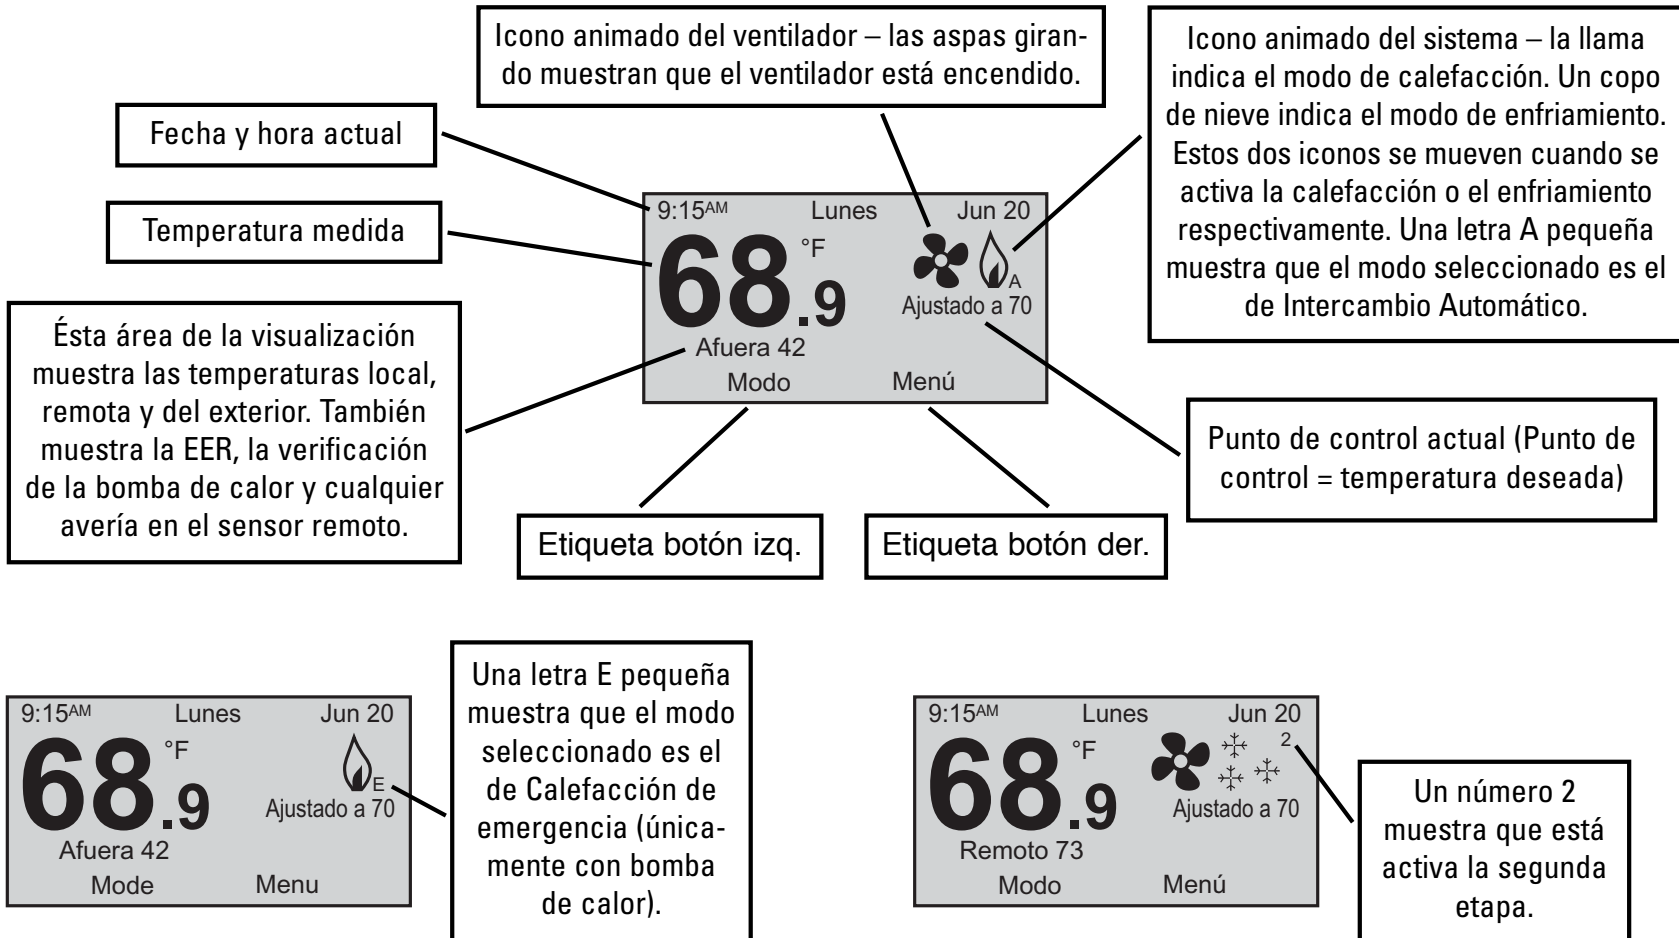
Icono animado del ventilador – las aspas girando muestran que el ventilador está encendido.

Icono animado del sistema – la llama indica el modo de calefacción. Un copo de nieve indica el modo de enfriamiento. Estos dos iconos se mueven cuando se activa la calefacción o el enfriamiento respectivamente. Una letra A pequeña muestra que el modo seleccionado es el de Intercambio Automático.

Fecha y hora actual

Temperatura medida

Ésta área de la visualización muestra las temperaturas local, remota y del exterior. También muestra la EER, la verificación de la bomba de calor y cualquier avería en el sensor remoto.

9:15AM Lunes Jun 20

68.9 °F

A

Ajustado a 70

Afuera 42

Modo Menú

Punto de control actual (Punto de control = temperatura deseada)

Etiqueta botón izq.

Etiqueta botón der.

9:15AM Lunes Jun 20

68.9 °F

E

Ajustado a 70

Afuera 42

Mode Menu

Una letra E pequeña muestra que el modo seleccionado es el de Calefacción de emergencia (únicamente con bomba de calor).

9:15AM Lunes Jun 20

68.9 °F

2

Ajustado a 70

Remoto 73

Modo Menú

Un número 2 muestra que está activa la segunda etapa.